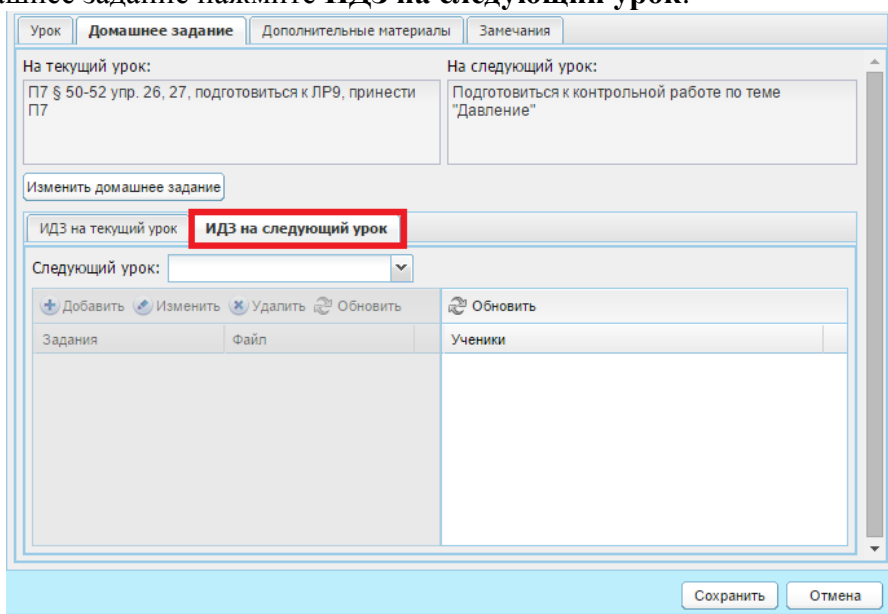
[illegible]шнее задание нажмите **ИДЗ на следующий урок**.

Урок | Домашнее задание | Дополнительные материалы | Замечания

На текущий урок:
П7 § 50-52 упр. 26, 27, подготовиться к ЛР9, принести П7

На следующий урок:
Подготовиться к контрольной работе по теме "Давление"

Изменить домашнее задание

ИДЗ на текущий урок | ИДЗ на следующий урок

Следующий урок:

Добавить  Изменить  Удалить  Обновить

Обновить

| Задания | Файл |
|---|---|

| Ученики |
|---|

Сохранить  Отмена